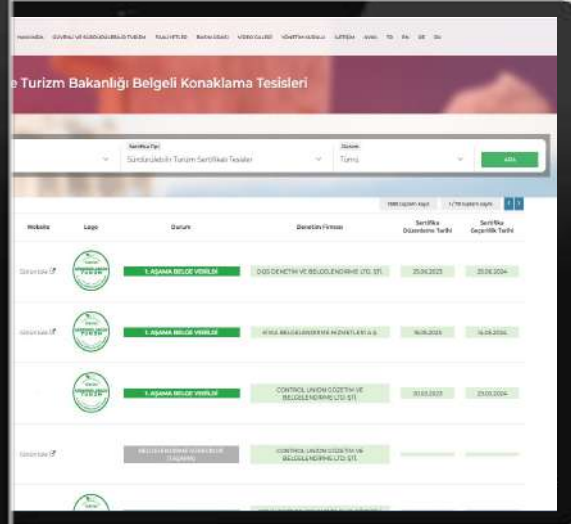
HAKKINDA SÜRDÜRÜLEBİLİR TURİZM FAALİYETLER BAŞVURU VİDEOLAR YÖNETİM KURULU İLETİŞİM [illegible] TR EN DE RU

e Turizm Bakanlığı Belgeli Konaklama Tesisleri

Sertifika Tipi
Sürdürülebilir Turizm Sertifikalı Tesisler

Durum
Tümü

ARA

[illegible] kayıt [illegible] kayıt

| Website | Logo | Durum | Denetim Firması | Sertifika Düzenleme Tarihi | Sertifika Geçerlilik Tarihi |
|---|---|---|---|---|---|
| Görüntüle | | 1. AŞAMA BELGE VERİLDİ | DGS DENETİM VE BELGELENDİRME LTD. ŞTİ. | 25.06.2023 | 25.06.2024 |
| Görüntüle | | 1. AŞAMA BELGE VERİLDİ | KIWA BELGELENDİRME HİZMETLERİ A.Ş. | 16.05.2023 | 16.05.2024 |
| | | 1. AŞAMA BELGE VERİLDİ | CONTROL UNION GÖZETİM VE BELGELENDİRME LTD. ŞTİ. | 23.03.2023 | 23.03.2024 |
| Görüntüle | | BELGELENDİRME SÜRECİ BAŞLAMIŞ | CONTROL UNION GÖZETİM VE BELGELENDİRME LTD. ŞTİ. | | |